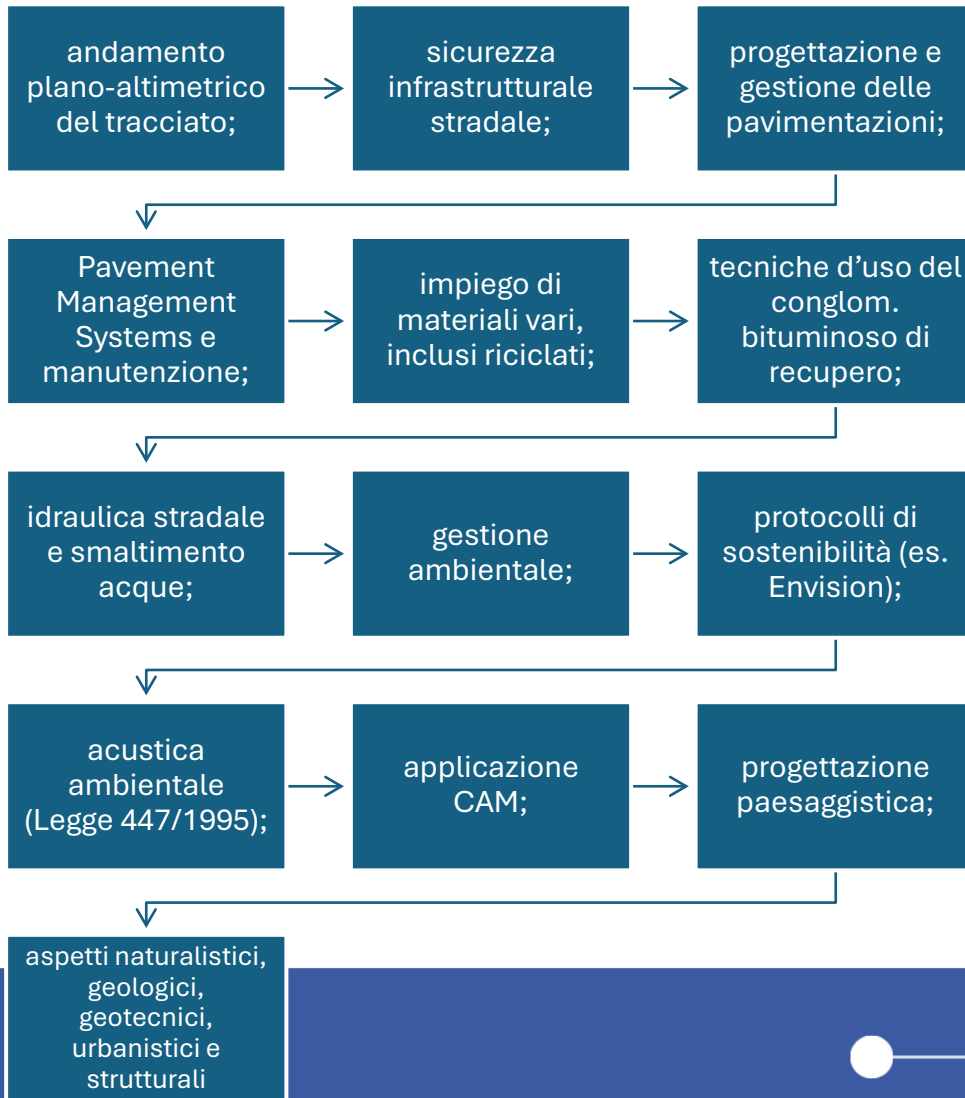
andamento plano-altimetrico del tracciato;

sicurezza infrastrutturale stradale;

progettazione e gestione delle pavimentazioni;

Pavement Management Systems e manutenzione;

impiego di materiali vari, inclusi riciclati;

tecniche d’uso del conglom. bituminoso di recupero;

idraulica stradale e smaltimento acque;

gestione ambientale;

protocolli di sostenibilità (es. Envision);

acustica ambientale (Legge 447/1995);

applicazione CAM;

progettazione paesaggistica;

aspetti naturalistici, geologici, geotecnici, urbanistici e strutturali